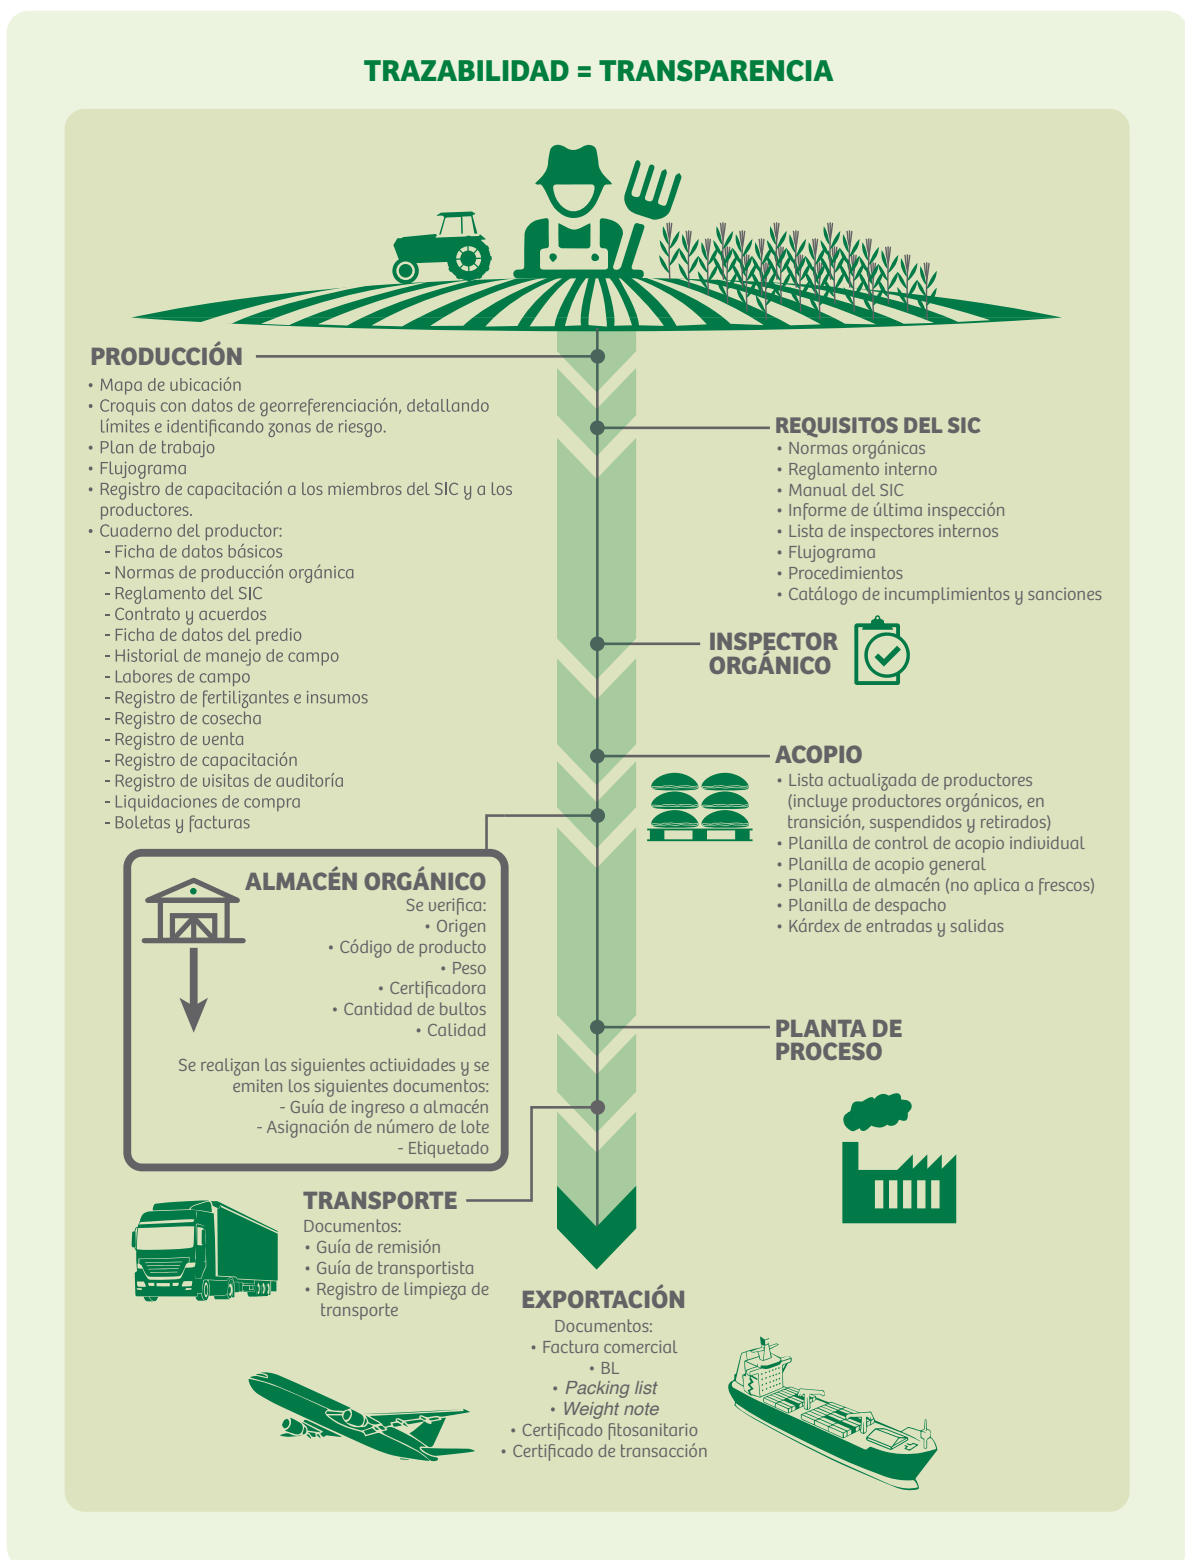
TRAZABILIDAD = TRANSPARENCIA

PRODUCCIÓN
• Mapa de ubicación
• Croquis con datos de georreferenciación, detallando límites e identificando zonas de riesgo.
• Plan de trabajo
• Flujograma
• Registro de capacitación a los miembros del SIC y a los productores.
• Cuaderno del productor:
- Ficha de datos básicos
- Normas de producción orgánica
- Reglamento del SIC
- Contrato y acuerdos
- Ficha de datos del predio
- Historial de manejo de campo
- Labores de campo
- Registro de fertilizantes e insumos
- Registro de cosecha
- Registro de venta
- Registro de capacitación
- Registro de visitas de auditoría
- Liquidaciones de compra
- Boletas y facturas

REQUISITOS DEL SIC
• Normas orgánicas
• Reglamento interno
• Manual del SIC
• Informe de última inspección
• Lista de inspectores internos
• Flujograma
• Procedimientos
• Catálogo de incumplimientos y sanciones

INSPECTOR ORGÁNICO

ACOPIO
• Lista actualizada de productores (incluye productores orgánicos, en transición, suspendidos y retirados)
• Planilla de control de acopio individual
• Planilla de acopio general
• Planilla de almacén (no aplica a frescos)
• Planilla de despacho
• Kárdex de entradas y salidas

ALMACÉN ORGÁNICO
Se verifica:
• Origen
• Código de producto
• Peso
• Certificadora
• Cantidad de bultos
• Calidad

Se realizan las siguientes actividades y se emiten los siguientes documentos:
- Guía de ingreso a almacén
- Asignación de número de lote
- Etiquetado

PLANTA DE PROCESO

TRANSPORTE
Documentos:
• Guía de remisión
• Guía de transportista
• Registro de limpieza de transporte

EXPORTACIÓN
Documentos:
• Factura comercial
• BL
• Packing list
• Weight note
• Certificado fitosanitario
• Certificado de transacción